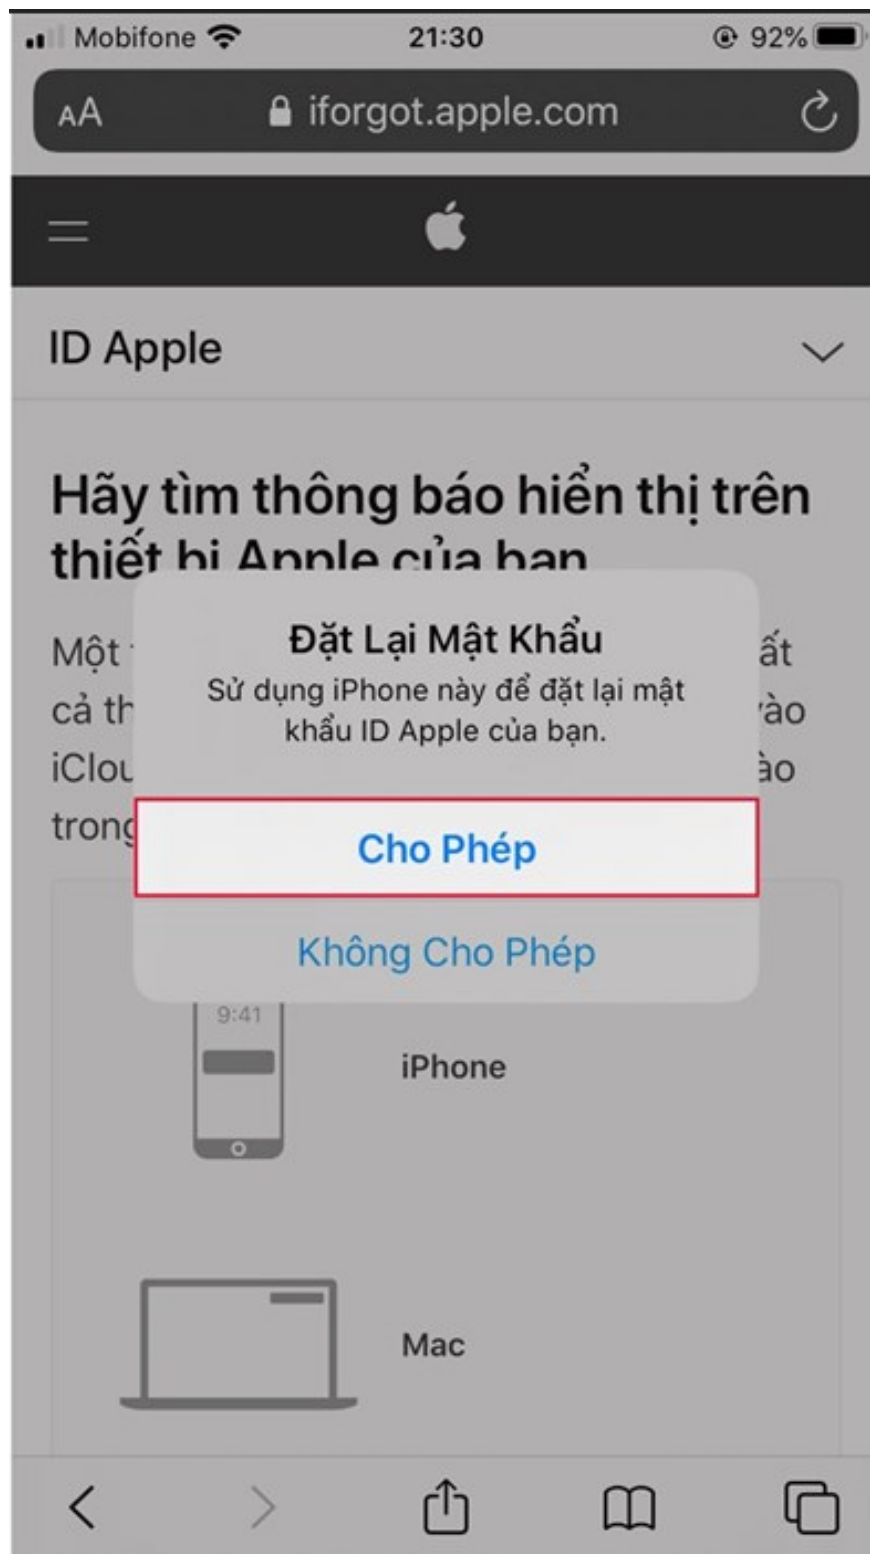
Mobifone 21:30 92%

AA iforgot.apple.com

ID Apple

Hãy tìm thông báo hiển thị trên thiết bị Apple của bạn

Một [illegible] ất cả th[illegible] ào iClou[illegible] ào trong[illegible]

Đặt Lại Mật Khẩu

Sử dụng iPhone này để đặt lại mật khẩu ID Apple của bạn.

Cho Phép

Không Cho Phép

9:41

iPhone

Mac